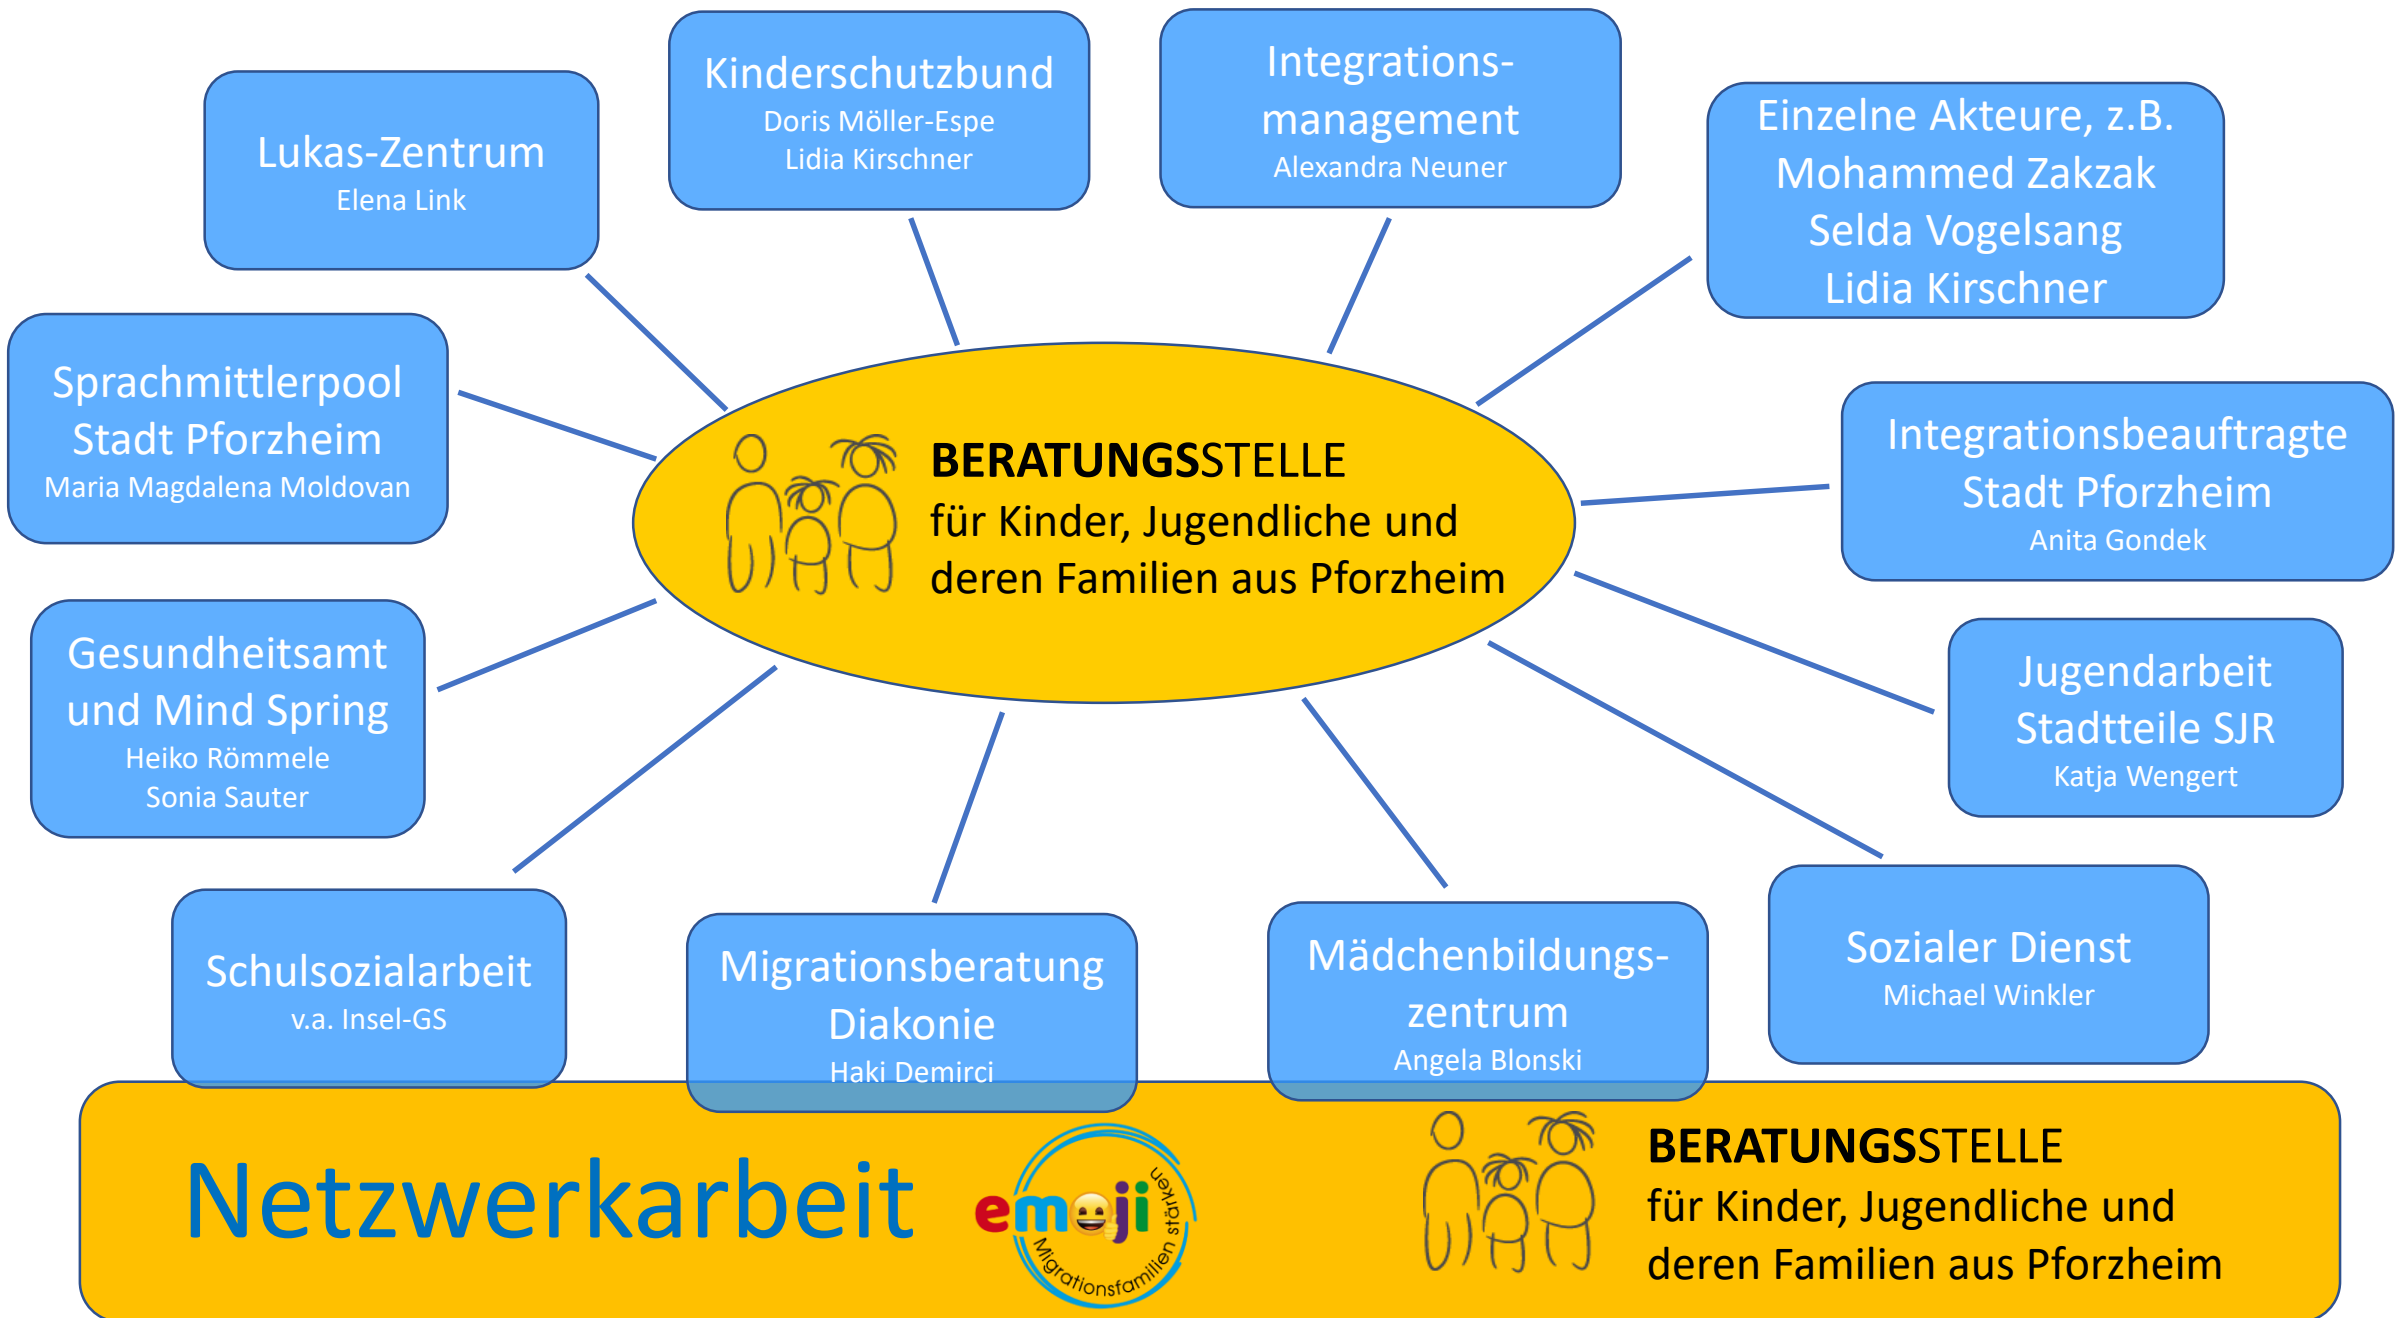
Lukas-Zentrum
Elena Link

Kinderschutzbund
Doris Möller-Espe
Lidia Kirschner

Integrationsmanagement
Alexandra Neuner

Einzelne Akteure, z.B.
Mohammed Zakzak
Selda Vogelsang
Lidia Kirschner

Sprachmittlerpool
Stadt Pforzheim
Maria Magdalena Moldovan

BERATUNGSSTELLE
für Kinder, Jugendliche und deren Familien aus Pforzheim

Integrationsbeauftragte
Stadt Pforzheim
Anita Gondek

Gesundheitsamt und Mind Spring
Heiko Römmele
Sonia Sauter

Jugendarbeit
Stadtteile SJR
Katja Wengert

Schulsozialarbeit
v.a. Insel-GS

Migrationsberatung
Diakonie
Haki Demirci

Mädchenbildungszentrum
Angela Blonski

Sozialer Dienst
Michael Winkler

Netzwerkarbeit

emoji
Migrationsfamilien stärken

BERATUNGSSTELLE
für Kinder, Jugendliche und deren Familien aus Pforzheim